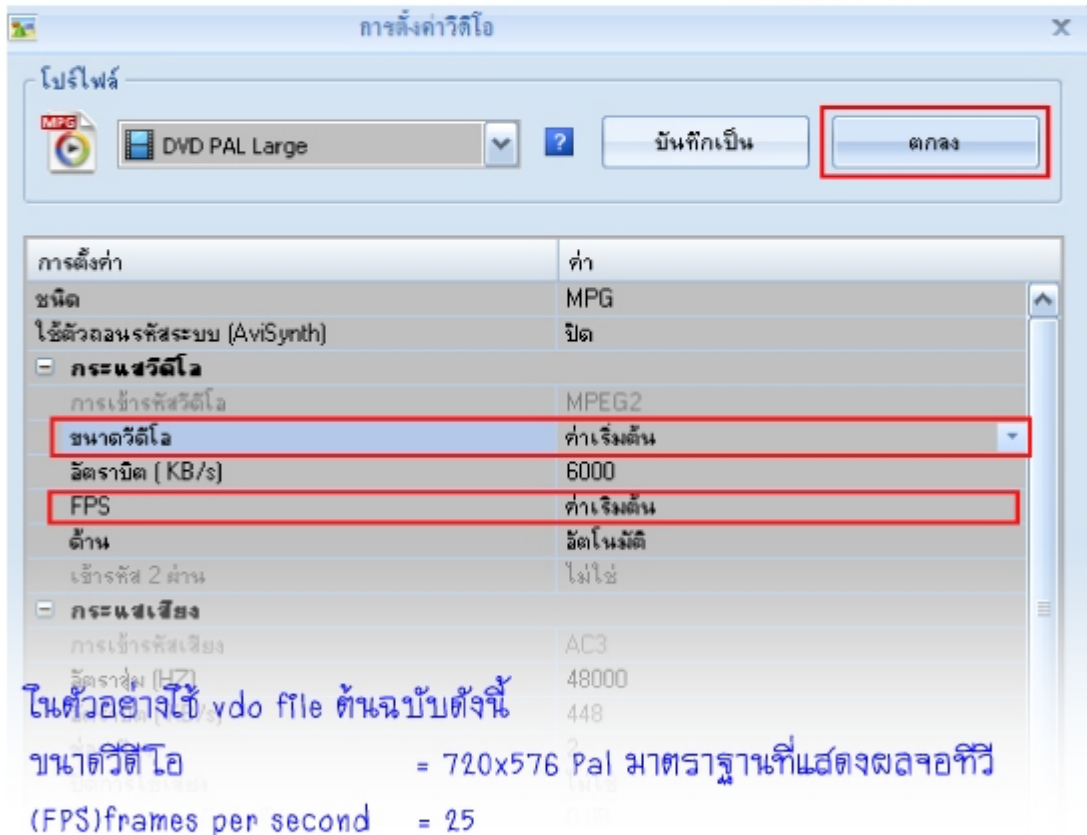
การตั้งค่าวิดีโอ

โปรไฟล์

MPG

DVD PAL Large

?

บันทึกเป็น

ตกลง

| การตั้งค่า | ค่า |
|---|---|
| ชนิด | MPG |
| ใช้ตัวถอนรหัสระบบ (AviSynth) | ปิด |
| กระแสวิดีโอ | |
| การเข้ารหัสวิดีโอ | MPEG2 |
| ขนาดวิดีโอ | ค่าเริ่มต้น |
| อัตราบิต ( KB/s) | 6000 |
| FPS | ค่าเริ่มต้น |
| ด้าน | อัตโนมัติ |
| เข้ารหัส 2 ผ่าน | ไม่ใช่ |
| กระแสเสียง | |
| การเข้ารหัสเสียง | AC3 |
| อัตราสุ่ม (HZ) | 48000 |
| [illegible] | 448 |
| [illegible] | 2 |
| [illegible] | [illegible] |

ในตัวอย่างใช้ vdo file ต้นฉบับดังนี้
ขนาดวิดีโอ = 720x576 Pal มาตราฐานที่แสดงผลจอทีวี
(FPS)frames per second = 25